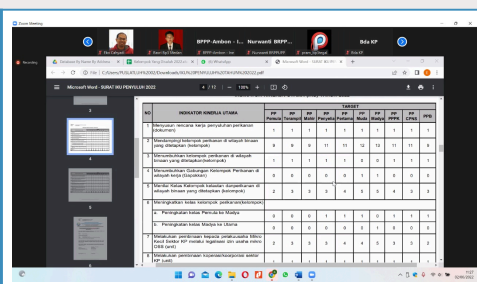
Zoom Meeting

BPPP-Ambon - I... Nurwandi BPPP...

Bda KP

Recording

Microsoft Word - SURAT WU PENYULUH 2022

4 / 12 | — 100% +

| NO | INDIKATOR KINERJA UTAMA | TARGET PP Pemula | PP Terampil | PP Mahir | PP Penyelia | PP Pertama | PP Muda | PP Madya | PP Utama | PP CPNS | PPPK |
|---|---|---|---|---|---|---|---|---|---|---|---|
| 1 | Menyusun rencana kerja penyuluhan perikanan (dokumen) | 1 | 1 | 1 | 1 | 1 | 1 | 1 | 1 | 1 | 1 |
| 2 | Mendampingi kelompok perikanan di wilayah binaan yang ditetapkan (kelompok) | 6 | 8 | 9 | 11 | 11 | 12 | 12 | 11 | 11 | 6 |
| 3 | Menumbuhkan kelompok perikanan di wilayah binaan yang ditetapkan (kelompok) | 1 | 1 | 1 | 1 | 1 | 0 | 1 | 1 | 1 | 1 |
| 4 | Menumbuhkan Gabungan Kelompok Perikanan di wilayah kerja (Gapoktan) | 0 | 0 | 0 | 0 | 0 | 1 | 1 | 0 | 0 | 0 |
| 5 | Mendorong Kelas Kelompok kelautan dampingan di wilayah binaan yang ditetapkan (kelompok) | 2 | 3 | 3 | 3 | 4 | 5 | 5 | 4 | 3 | 3 |
| 6 | Meningkatkan kelas kelompok perikanan(kelompok) | | | | | | | | | | |
| | a. Peningkatan kelas Pemula ke Madya | 0 | 0 | 0 | 1 | 1 | 1 | 0 | 1 | 1 | 1 |
| | b. Peningkatan kelas Madya ke Utama | 0 | 0 | 0 | 0 | 0 | 1 | 1 | 0 | 0 | 0 |
| 7 | Melakukan pembinaan kepada pelaku usaha Mikro Kecil Sektor KP melalui kegiatan izin usaha mikro OSS (unit) | 2 | 3 | 3 | 3 | 4 | 4 | 5 | 3 | 3 | 2 |
| 8 | Melakukan pembinaan koperasi/koperasi sektor KP (unit) | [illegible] | | | | | | | | | |

11:27